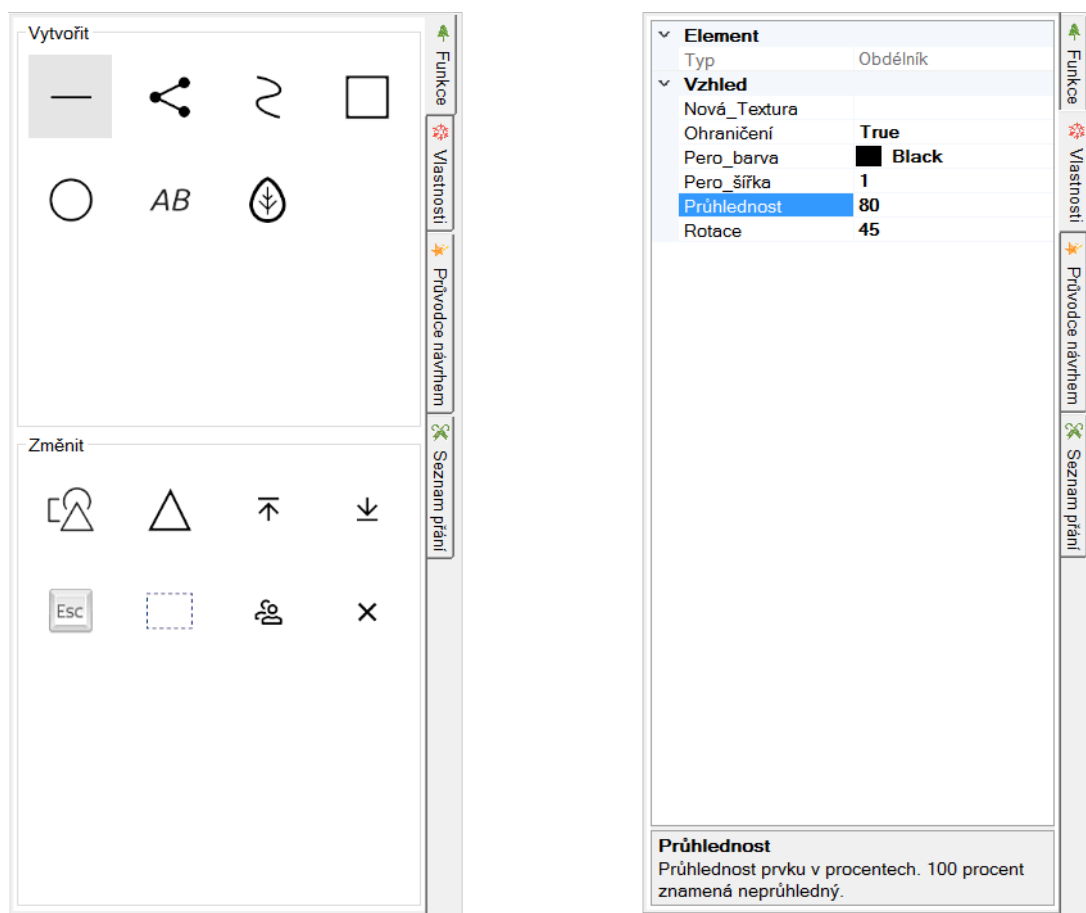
Vytvořit

AB

Změnit

Esc

Funkce
Vlastnosti
Průvodce návrhem
Seznam přání

Element
| | |
|---|---|
| Typ | Obdélník |

Vzhled
| | |
|---|---|
| Nová_Textura | |
| Ohraničení | True |
| Pero_barva | Black |
| Pero_šířka | 1 |
| Průhlednost | 80 |
| Rotace | 45 |

Průhlednost
Průhlednost prvku v procentech. 100 procent znamená neprůhledný.

Funkce
Vlastnosti
Průvodce návrhem
Seznam přání